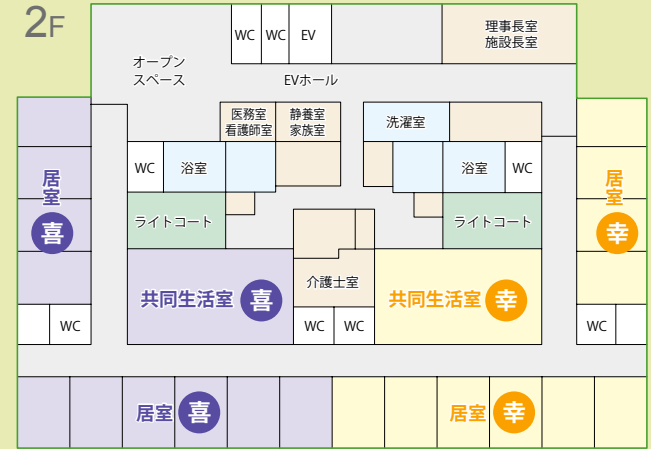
2F

WC WC EV

理事長室
施設長室

オープンスペース

EVホール

医務室
看護師室

静養室
家族室

洗濯室

WC 浴室

浴室 WC

居室 喜

ライトコート

ライトコート

居室 幸

共同生活室 喜

介護士室

共同生活室 幸

WC

WC WC

WC

居室 喜

居室 幸